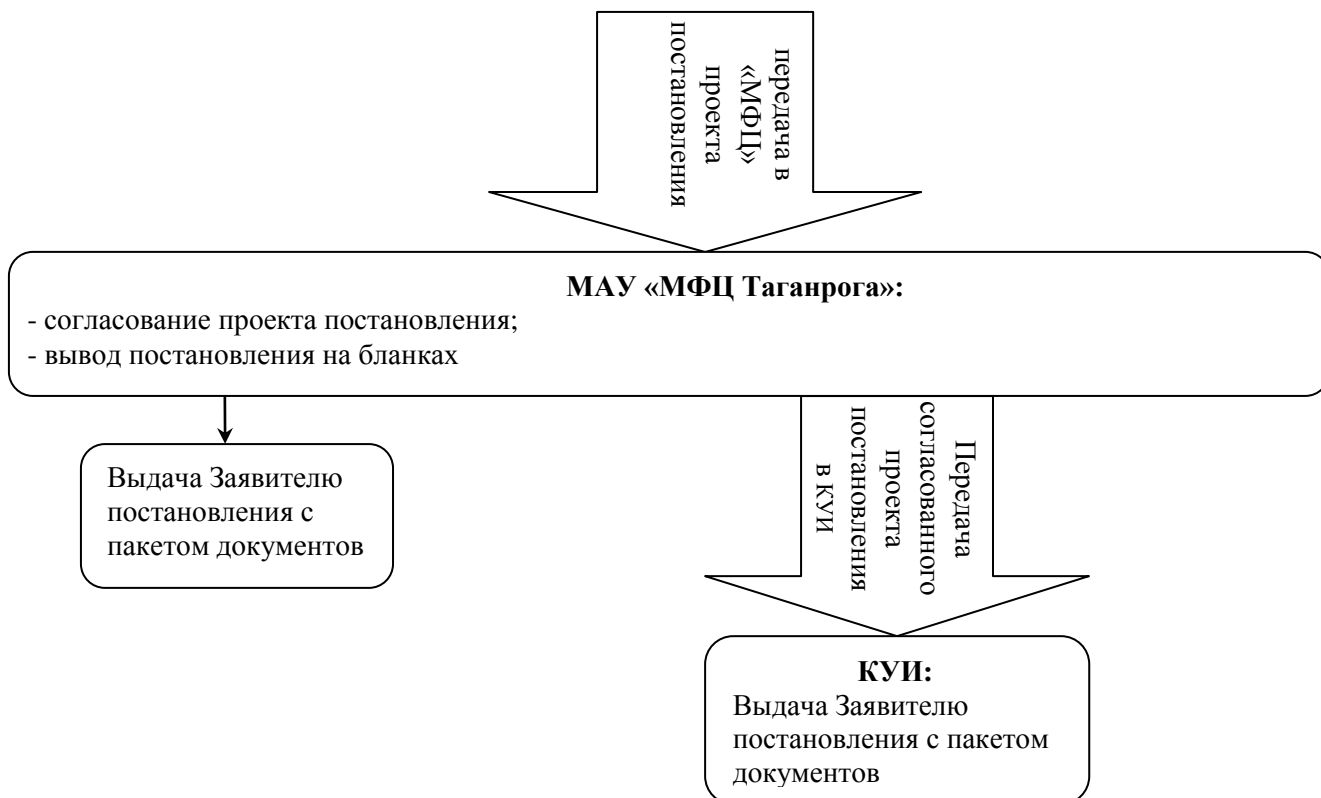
передача в «МФЦ» проекта постановления

**МАУ «МФЦ Таганрога»:**
- согласование проекта постановления;
- вывод постановления на бланках

Выдача Заявителю постановления с пакетом документов

Передача согласованного проекта постановления в КУИ

**КУИ:**
Выдача Заявителю постановления с пакетом документов